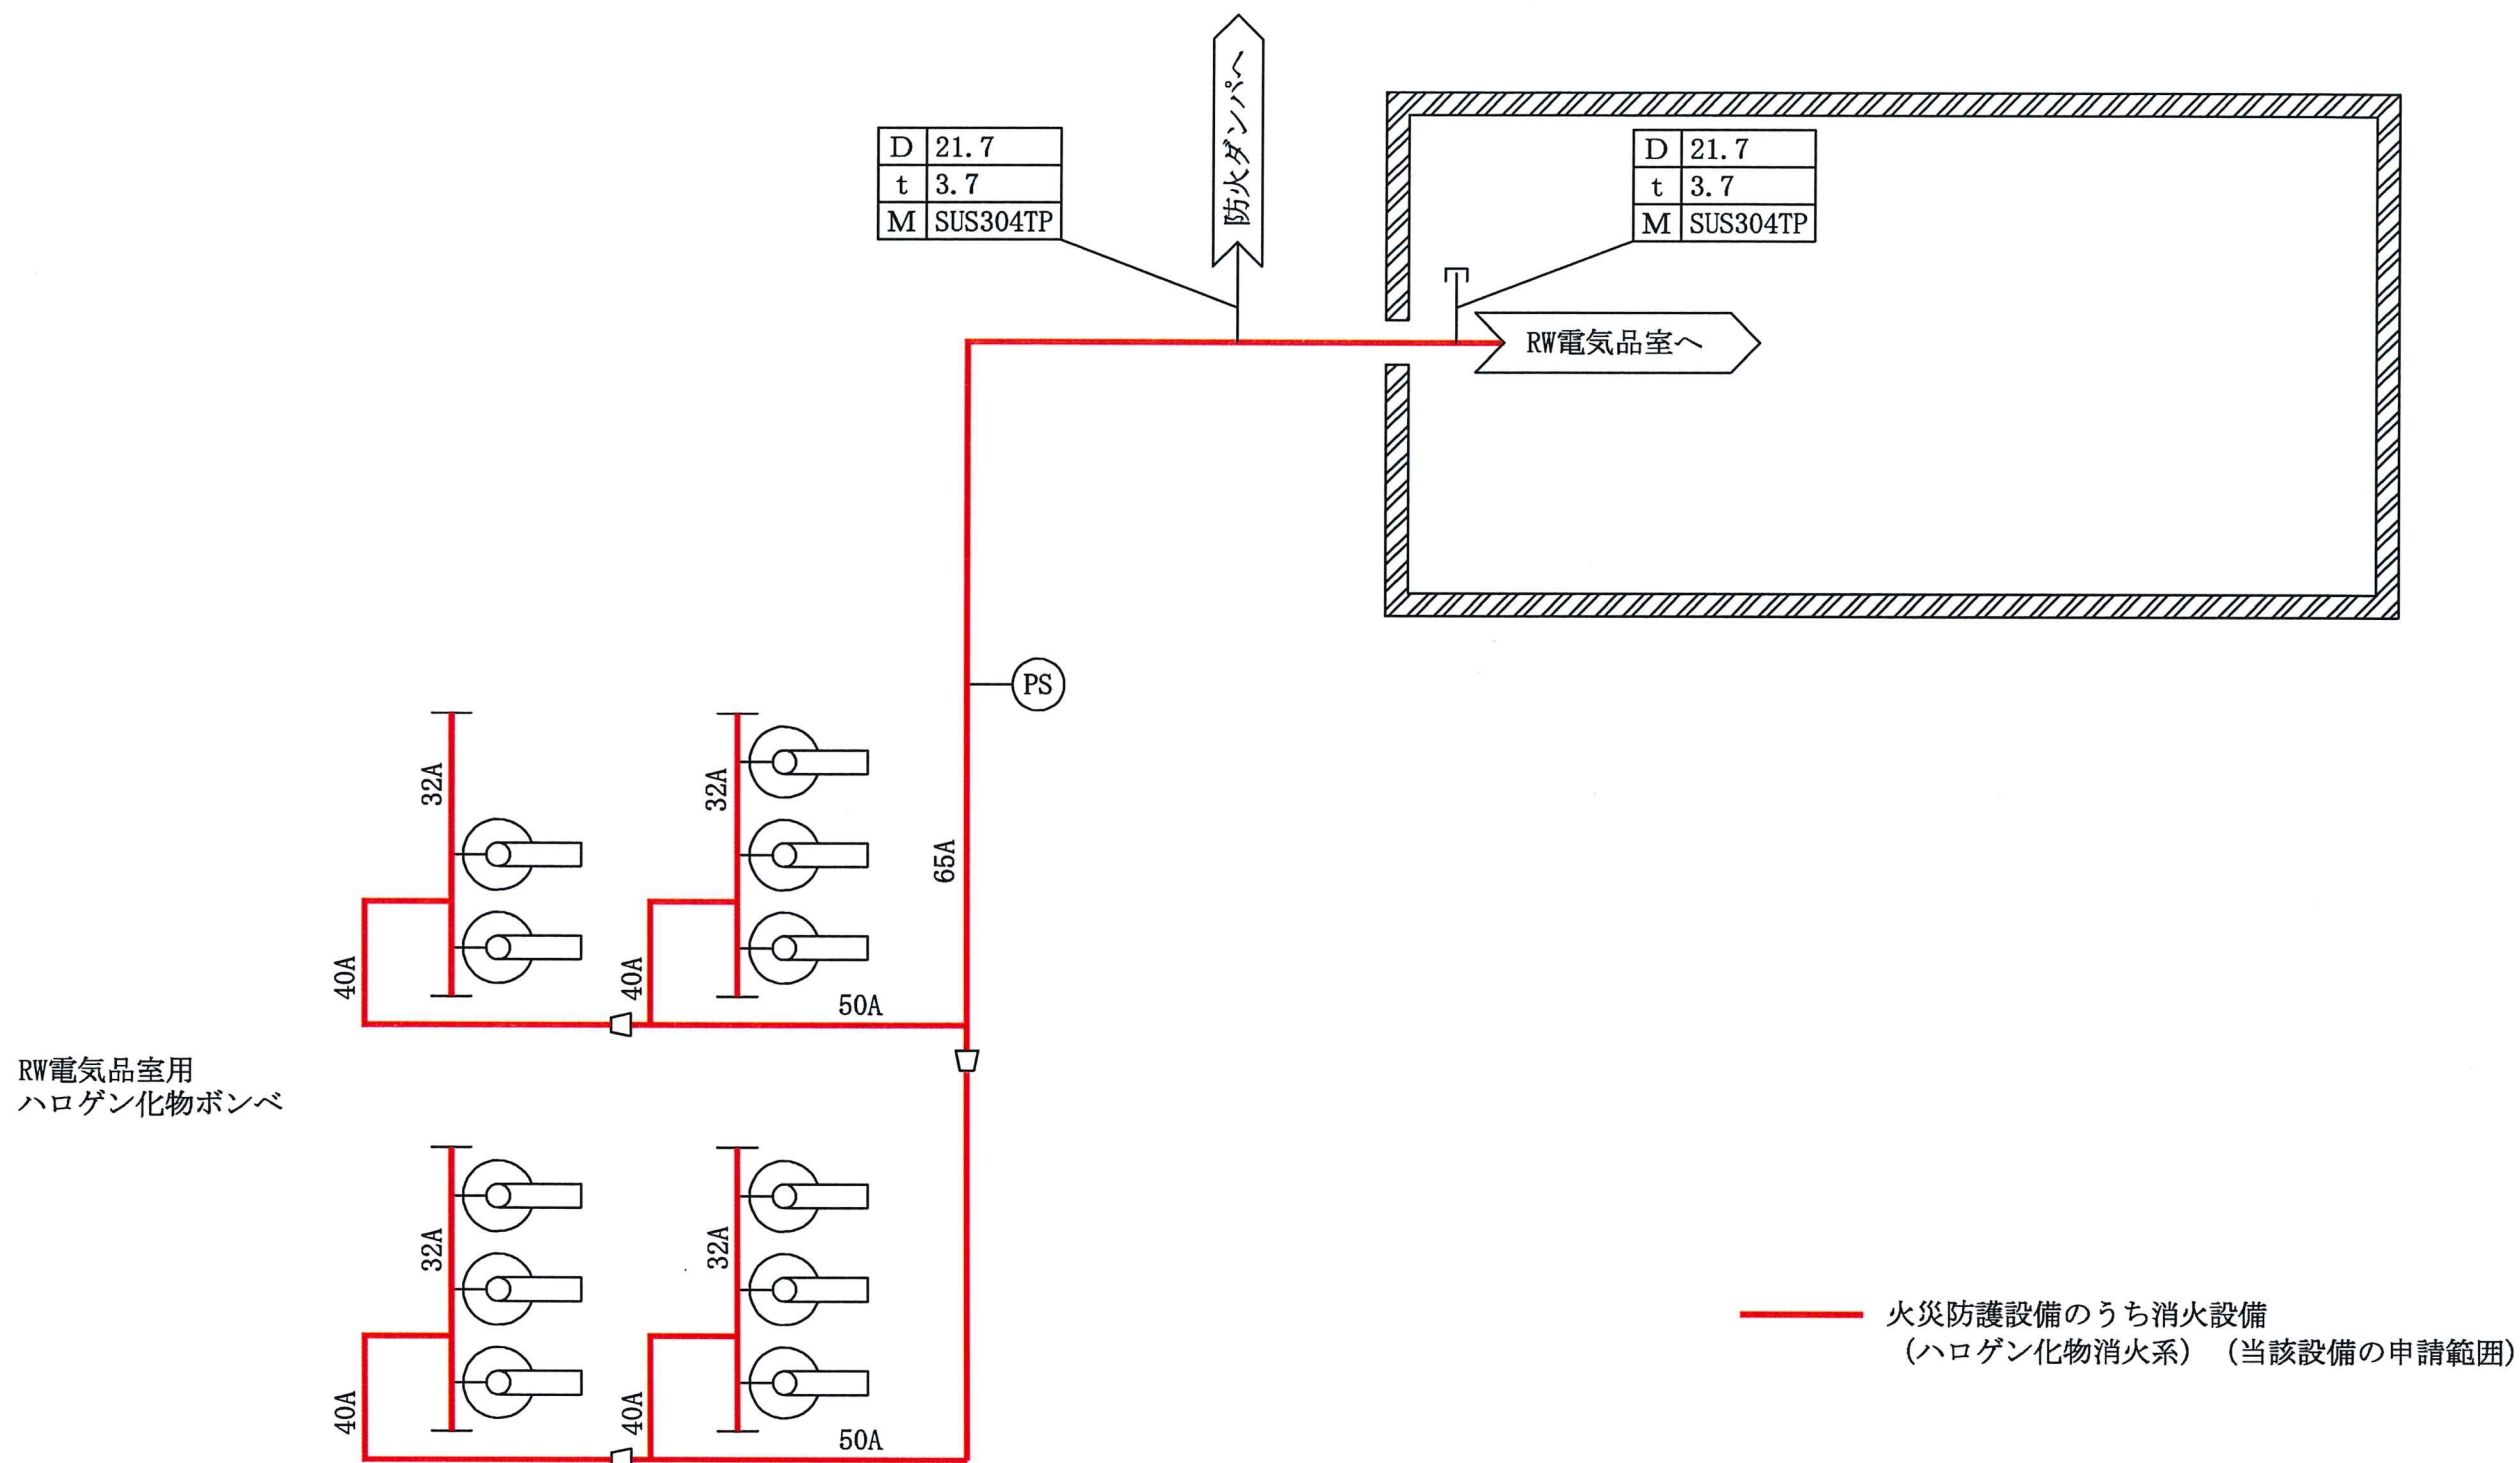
| D | 21.7 |
|---|---|
| t | 3.7 |
| M | SUS304TP |

防火ダンパへ

| D | 21.7 |
|---|---|
| t | 3.7 |
| M | SUS304TP |

RW電気品室へ

PS

32A

32A

65A

40A

40A

50A

RW電気品室用
ハロゲン化物ボンベ

32A

32A

40A

40A

50A

火災防護設備のうち消火設備
（ハロゲン化物消火系）（当該設備の申請範囲）